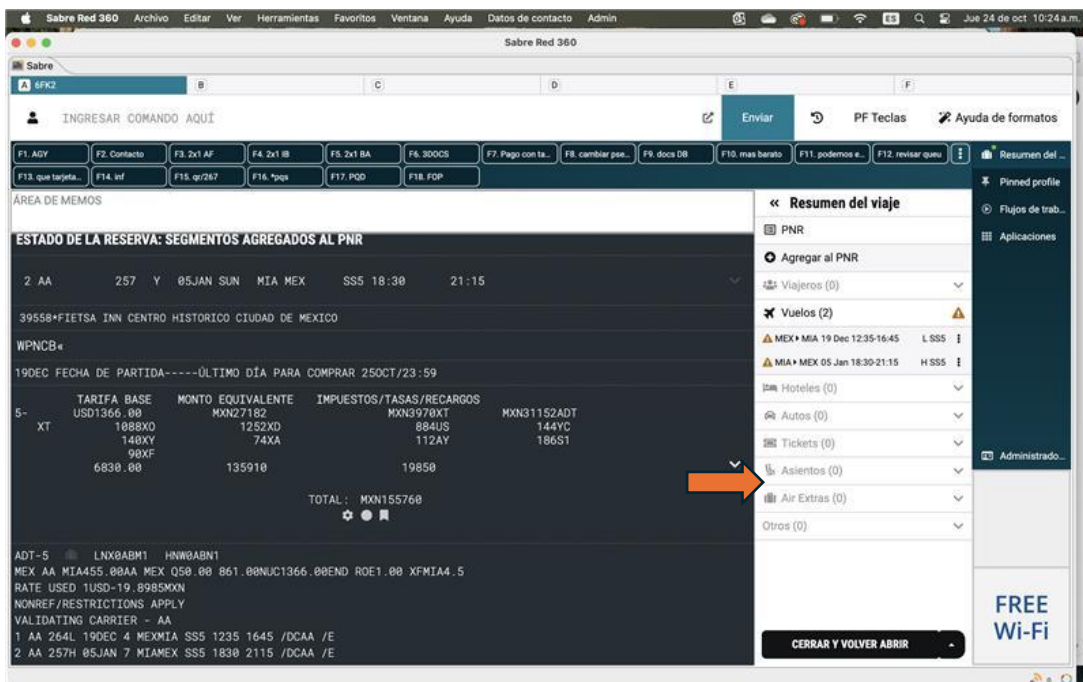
Sabre Red 360 Archivo Editar Ver Herramientas Favoritos Ventana Ayuda Datos de contacto Admin

Jue 24 de oct 10:24 a.m.

Sabre Red 360

Sabre

A 6FK2 B C D E F

INGRESAR COMANDO AQUÍ

Enviar PF Teclas Ayuda de formatos

F1. AGY F2. Contacto F3. 2x1 AF F4. 2x1 IB F5. 2x1 BA F6. 3DOCS F7. Pago con ta... F8. cambiar pse... F9. docs DB F10. mas barato F11. podemos e... F12. revisar queu

F13. que tarjeta... F14. inf F15. qr/267 F16. *pqs F17. PQD F18. FOP

ÁREA DE MEMOS

ESTADO DE LA RESERVA: SEGMENTOS AGREGADOS AL PNR

2 AA 257 Y 05JAN SUN MIA MEX SS5 18:30 21:15

39558*FIETSA INN CENTRO HISTORICO CIUDAD DE MEXICO

WPNCB«

19DEC FECHA DE PARTIDA-----ÚLTIMO DÍA PARA COMPRAR 25OCT/23:59

| | TARIFA BASE | MONTO EQUIVALENTE | IMPUESTOS/TASAS/RECARGOS | |
|---|---|---|---|---|
| 5- | USD1366.00 | MXN27182 | MXN3970XT | MXN31152ADT |
| XT | 1088XO | 1252XD | 884US | 144YC |
| | 140XY | 74XA | 112AY | 186S1 |
| | 90XF | | | |
| | 6830.00 | 135910 | 19850 | |

TOTAL: MXN155760

ADT-5 LNX0ABM1 HNW0ABN1
MEX AA MIA455.00AA MEX Q50.00 861.00NUC1366.00END ROE1.00 XFMIA4.5
RATE USED 1USD-19.8985MXN
NONREF/RESTRICTIONS APPLY
VALIDATING CARRIER - AA
1 AA 264L 19DEC 4 MEXMIA SS5 1235 1645 /DCAA /E
2 AA 257H 05JAN 7 MIAMEX SS5 1830 2115 /DCAA /E

« Resumen del viaje
PNR
Agregar al PNR
Viajeros (0)
Vuelos (2)
MEX ▸ MIA 19 Dec 12:35-16:45 L SS5
MIA ▸ MEX 05 Jan 18:30-21:15 H SS5
Hoteles (0)
Autos (0)
Tickets (0)
Asientos (0)
Air Extras (0)
Otros (0)

CERRAR Y VOLVER ABRIR

Resumen del ...
Pinned profile
Flujos de trab...
Aplicaciones
Administrado...

FREE Wi-Fi